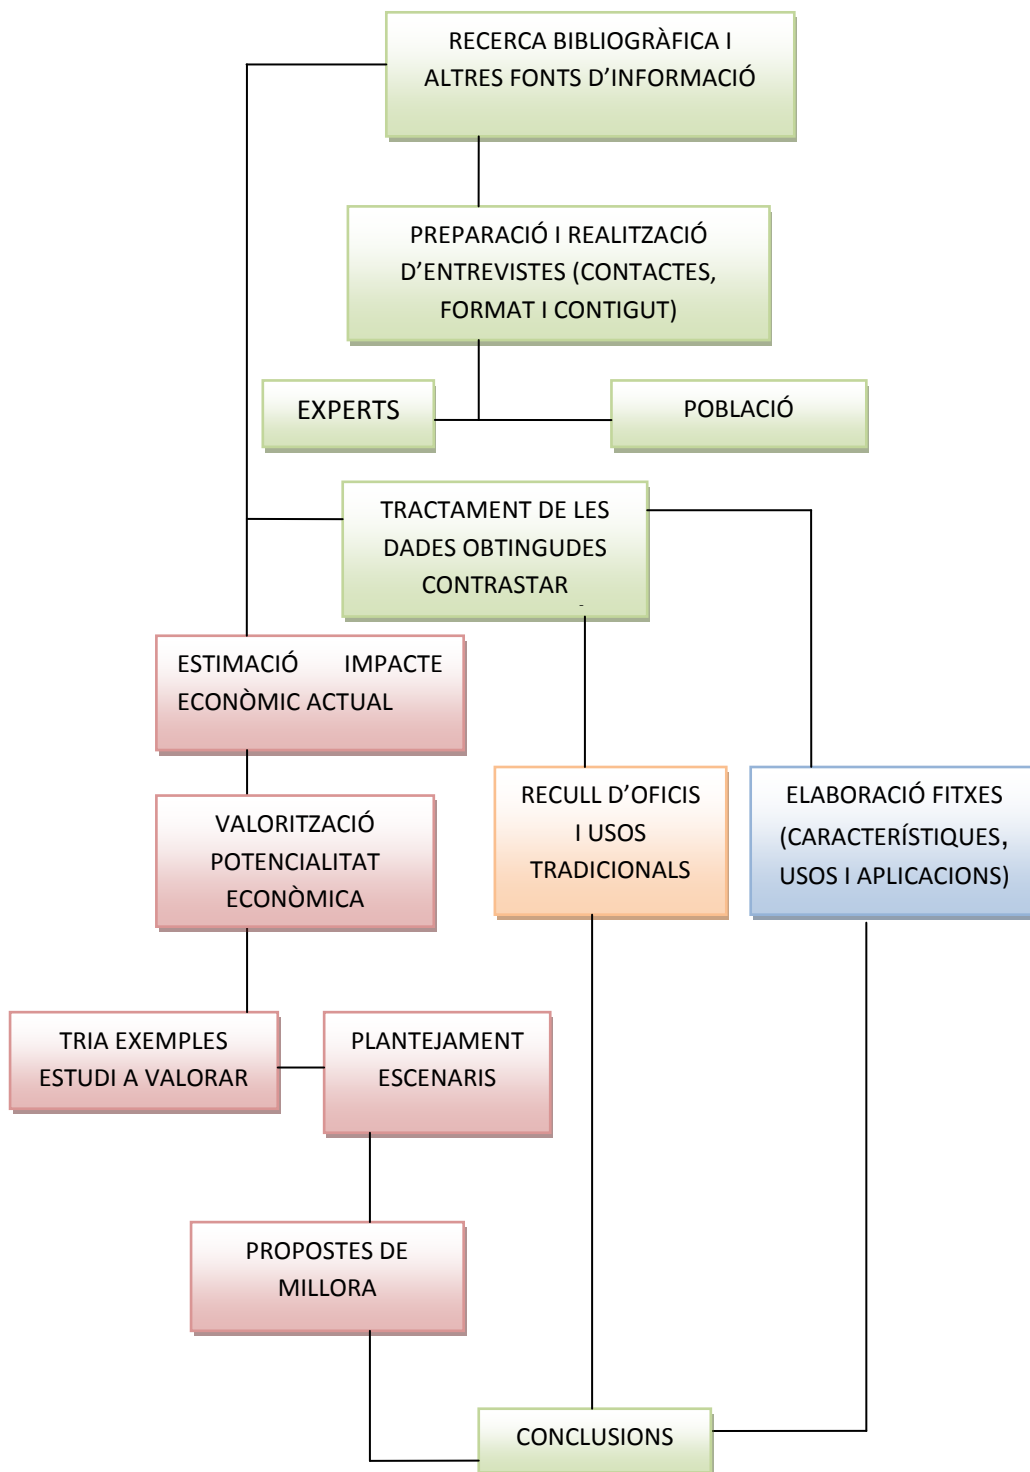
RECERCA BIBLIOGRÀFICA I ALTRES FONTS D'INFORMACIÓ

PREPARACIÓ I REALITZACIÓ D'ENTREVISTES (CONTACTES, FORMAT I CONTIGUT)

EXPERTS

POBLACIÓ

TRACTAMENT DE LES DADES OBTINGUDES CONTRASTAR

ESTIMACIÓ IMPACTE ECONÒMIC ACTUAL

VALORITZACIÓ POTENCIALITAT ECONÒMICA

RECULL D'OFICIS I USOS TRADICIONALS

ELABORACIÓ FITXES (CARACTERÍSTIQUES, USOS I APLICACIONS)

TRIA EXEMPLES ESTUDI A VALORAR

PLANTEJAMENT ESCENARIS

PROPOSTES DE MILLORA

CONCLUSIONS